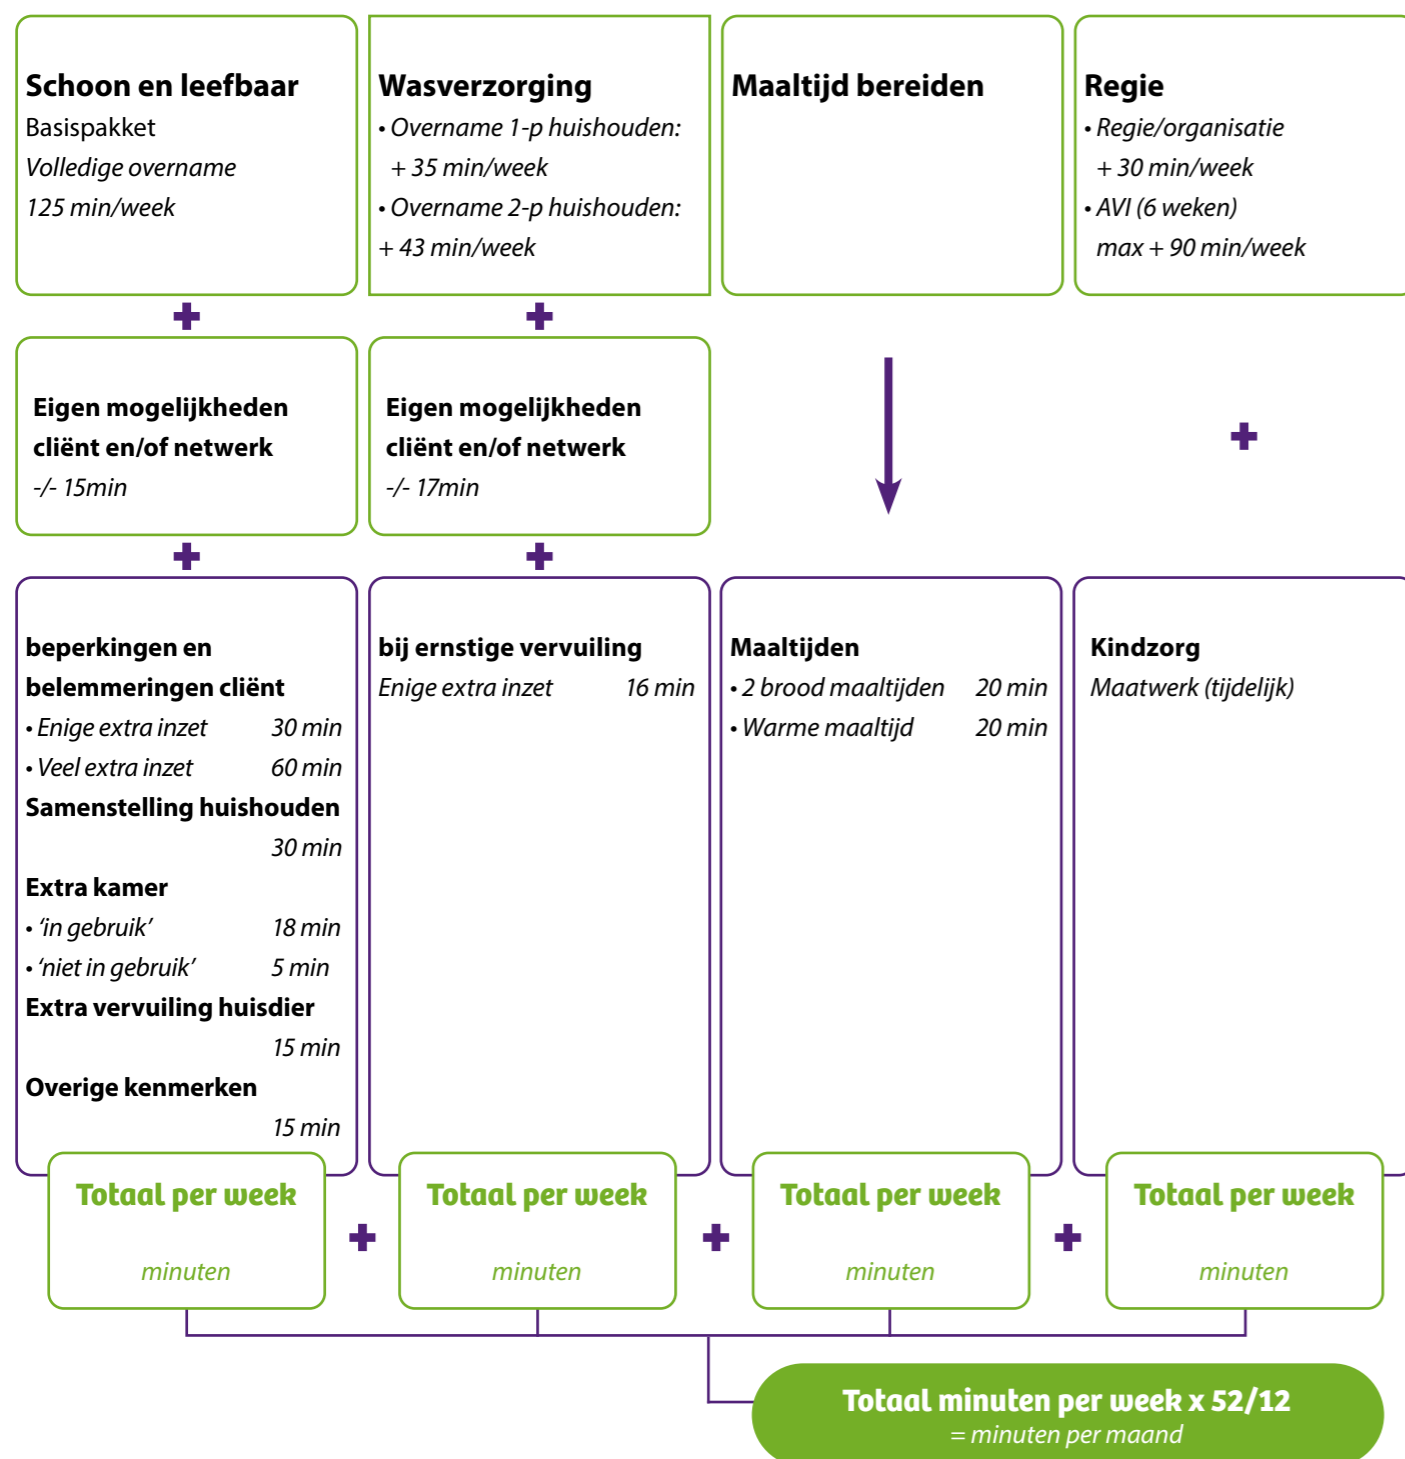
**Schoon en leefbaar**
Basispakket
*Volledige overname*
*125 min/week*

**Wasverzorging**
• *Overname 1-p huishouden: + 35 min/week*
• *Overname 2-p huishouden: + 43 min/week*

**Maaltijd bereiden**

**Regie**
• *Regie/organisatie + 30 min/week*
• *AVI (6 weken) max + 90 min/week*

+

+

**Eigen mogelijkheden cliënt en/of netwerk**
*-/- 15min*

**Eigen mogelijkheden cliënt en/of netwerk**
*-/- 17min*

+

+

+

**beperkingen en belemmeringen cliënt**
• *Enige extra inzet* *30 min*
• *Veel extra inzet* *60 min*
**Samenstelling huishouden**
*30 min*
**Extra kamer**
• *'in gebruik'* *18 min*
• *'niet in gebruik'* *5 min*
**Extra vervuiling huisdier**
*15 min*
**Overige kenmerken**
*15 min*

**bij ernstige vervuiling**
*Enige extra inzet* *16 min*

**Maaltijden**
• *2 brood maaltijden* *20 min*
• *Warme maaltijd* *20 min*

**Kindzorg**
*Maatwerk (tijdelijk)*

**Totaal per week**
*minuten*

+

**Totaal per week**
*minuten*

+

**Totaal per week**
*minuten*

+

**Totaal per week**
*minuten*

**Totaal minuten per week x 52/12**
*= minuten per maand*